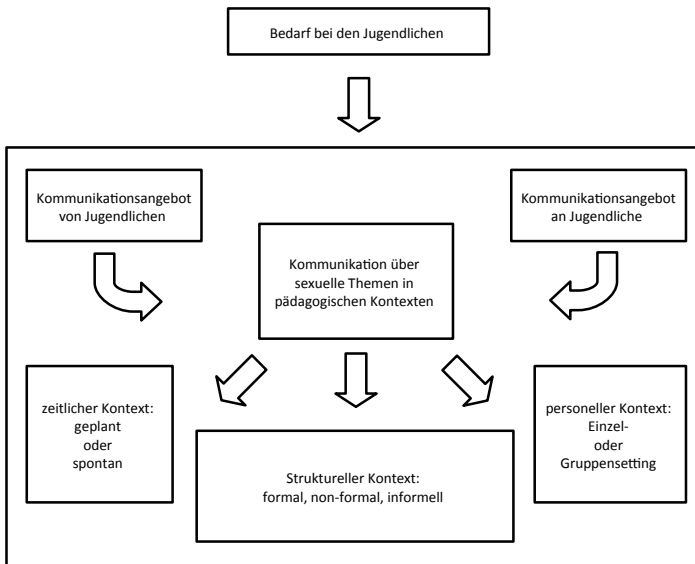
Bedarf bei den Jugendlichen

Kommunikationsangebot von Jugendlichen

Kommunikation über sexuelle Themen in pädagogischen Kontexten

Kommunikationsangebot an Jugendliche

zeitlicher Kontext: geplant oder spontan

Struktureller Kontext: formal, non-formal, informell

personeller Kontext: Einzel- oder Gruppensetting